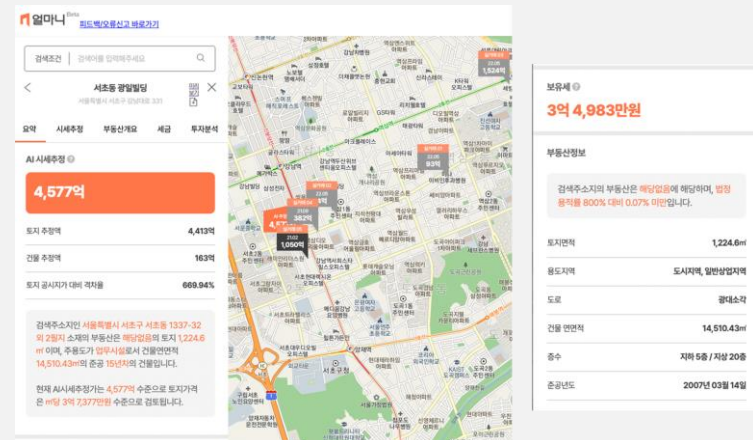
얼마니 Beta 피드백/오류신고 바로가기

검색조건 | 검색어를 입력해주세요

서초동 광일빌딩
서울특별시 서초구 강남대로 331

요약 | 시세추정 | 부동산개요 | 세금 | 투자분석

AI 시세추정

4,577억

| 토지 추정액 | 4,413억 |
|---|---|
| 건물 추정액 | 163억 |
| 토지 공시지가 대비 격차율 | 669.94% |

검색주소지인 서울특별시 서초구 서초동 1337-32외 2필지 소재의 부동산은 해당없음의 토지 1,224.6㎡ 이며, 주용도가 업무시설로서 건물연면적 14,510.43㎡의 준공 15년차의 건물입니다.

현재 AI시세추정가는 4,577억 수준으로 토지가격은 ㎡당 3억 7,377만원 수준으로 검토됩니다.

1,524억
93억
382억
4,57
1,050억

보유세

3억 4,983만원

부동산정보

검색주소지의 부동산은 해당없음에 해당하며, 법정 용적률 800% 대비 0.07% 미만입니다.

| 토지면적 | 1,224.6㎡ |
|---|---|
| 용도지역 | 도시지역, 일반상업지역 |
| 도로 | 광대소각 |
| 건물 연면적 | 14,510.43㎡ |
| 층수 | 지하 5층 / 지상 20층 |
| 준공년도 | 2007년 03월 14일 |